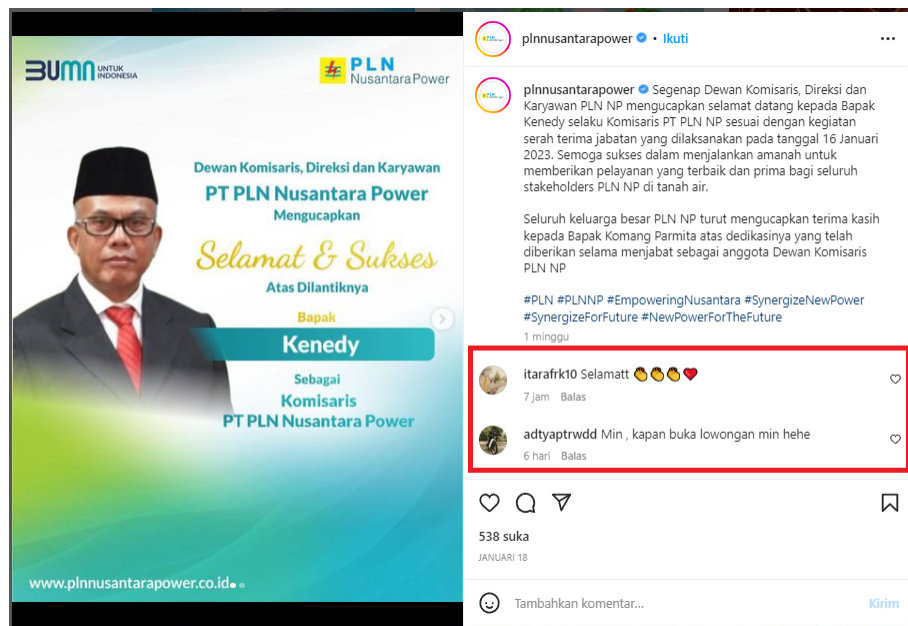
BUMN UNTUK INDONESIA

PLN Nusantara Power

Dewan Komisaris, Direksi dan Karyawan
PT PLN Nusantara Power
Mengucapkan
Selamat & Sukses
Atas Dilantiknya
Bapak
Kenedy
Sebagai
Komisaris
PT PLN Nusantara Power

www.plnnusantarapower.co.id

plnnusantarapower • Ikuti

plnnusantarapower Segenap Dewan Komisaris, Direksi dan Karyawan PLN NP mengucapkan selamat datang kepada Bapak Kenedy selaku Komisaris PT PLN NP sesuai dengan kegiatan serah terima jabatan yang dilaksanakan pada tanggal 16 Januari 2023. Semoga sukses dalam menjalankan amanah untuk memberikan pelayanan yang terbaik dan prima bagi seluruh stakeholders PLN NP di tanah air.

Seluruh keluarga besar PLN NP turut mengucapkan terima kasih kepada Bapak Komang Parmita atas dedikasinya yang telah diberikan selama menjabat sebagai anggota Dewan Komisaris PLN NP

#PLN #PLNNP #EmpoweringNusantara #SynergizeNewPower #SynergizeForFuture #NewPowerForTheFuture

1 minggu

itarafrk10 Selamatt 👏👏👏❤️
7 jam Balas

adtyaptrwdd Min , kapan buka lowongan min hehe
6 hari Balas

538 suka
JANUARI 18

Tambahkan komentar...
Kirim